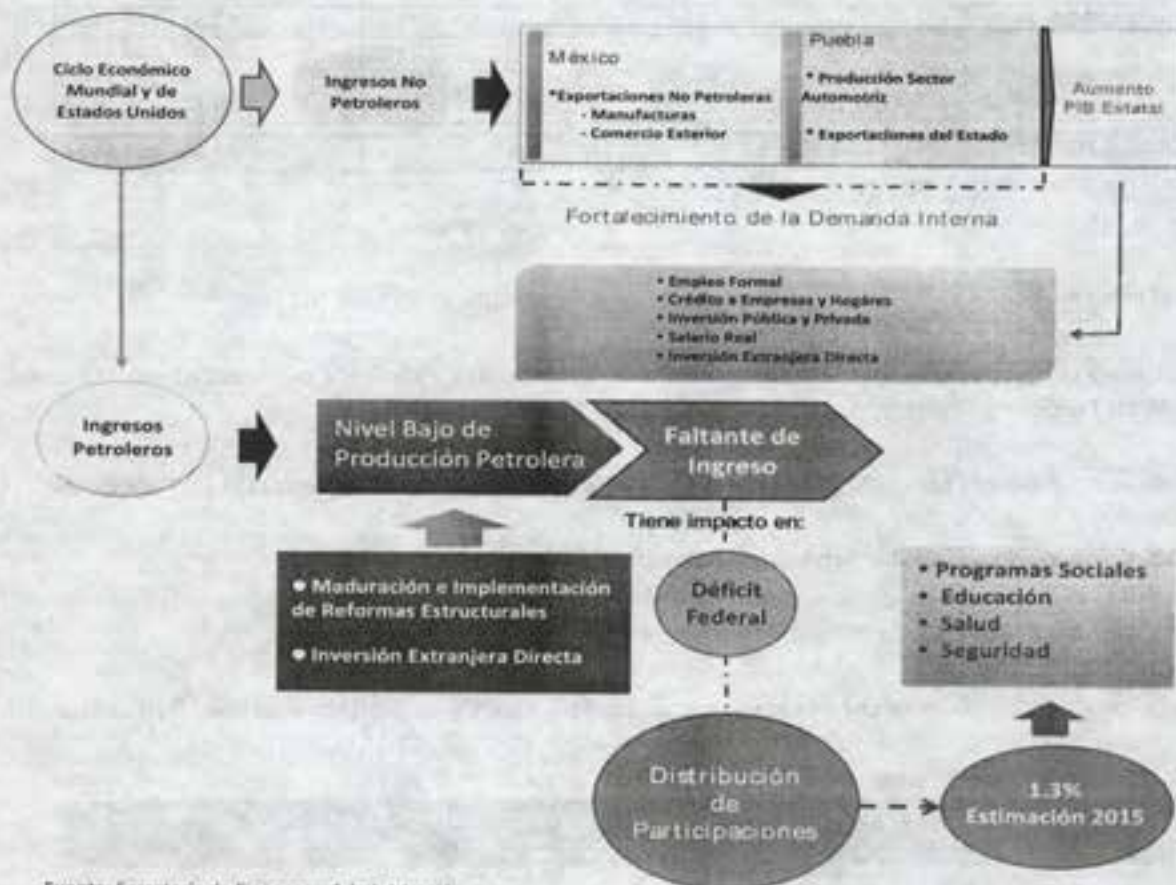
Ciclo Económico Mundial y de Estados Unidos

Ingresos No Petroleros

México

*Exportaciones No Petroleras
- Manufacturas
- Comercio Exterior

Puebla

* Producción Sector Automotriz

* Exportaciones del Estado

Aumento PIB Estatal

Fortalecimiento de la Demanda Interna

• Empleo Formal
• Crédito a Empresas y Hogares
• Inversión Pública y Privada
• Salario Real
• Inversión Extranjera Directa

Ingresos Petroleros

Nivel Bajo de Producción Petrolera

Faltante de Ingreso

Tiene impacto en:

• Maduración e Implementación de Reformas Estructurales

• Inversión Extranjera Directa

Déficit Federal

• Programas Sociales
• Educación
• Salud
• Seguridad

Distribución de Participaciones

1.3% Estimación 2015

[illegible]